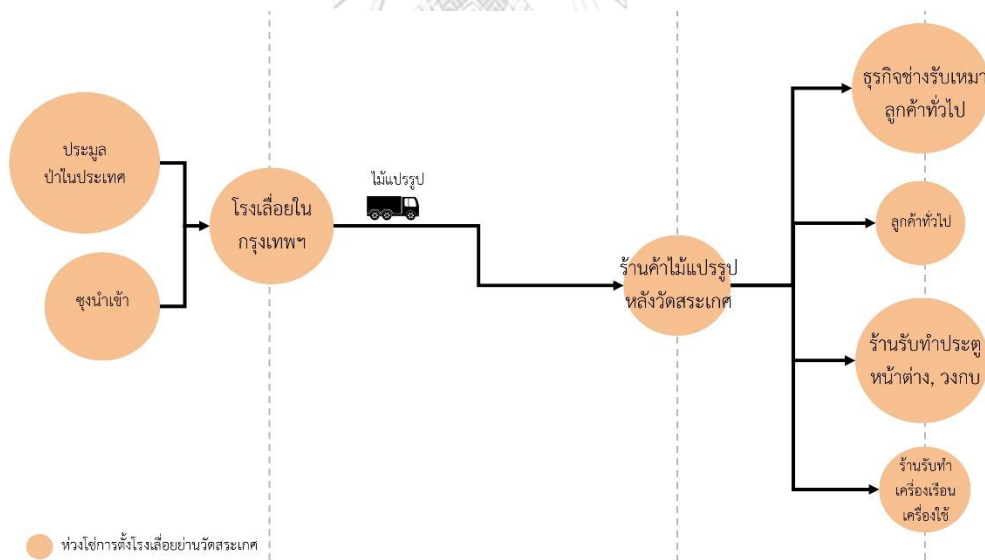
ประมูล
ป่าในประเทศ

ซุงนำเข้า

โรงเลื่อยใน
กรุงเทพฯ

ไม้แปรรูป

ร้านค้าไม้แปรรูป
หลังวัดสระเกศ

ธุรกิจช่างรับเหมา
ลูกค้าทั่วไป

ลูกค้าทั่วไป

ร้านรับทำประตู
หน้าต่าง, วงกบ

ร้านรับทำ
เครื่องเรือน
เครื่องใช้

ห่วงโซ่การตั้งโรงเลื่อยย่านวัดสระเกศ